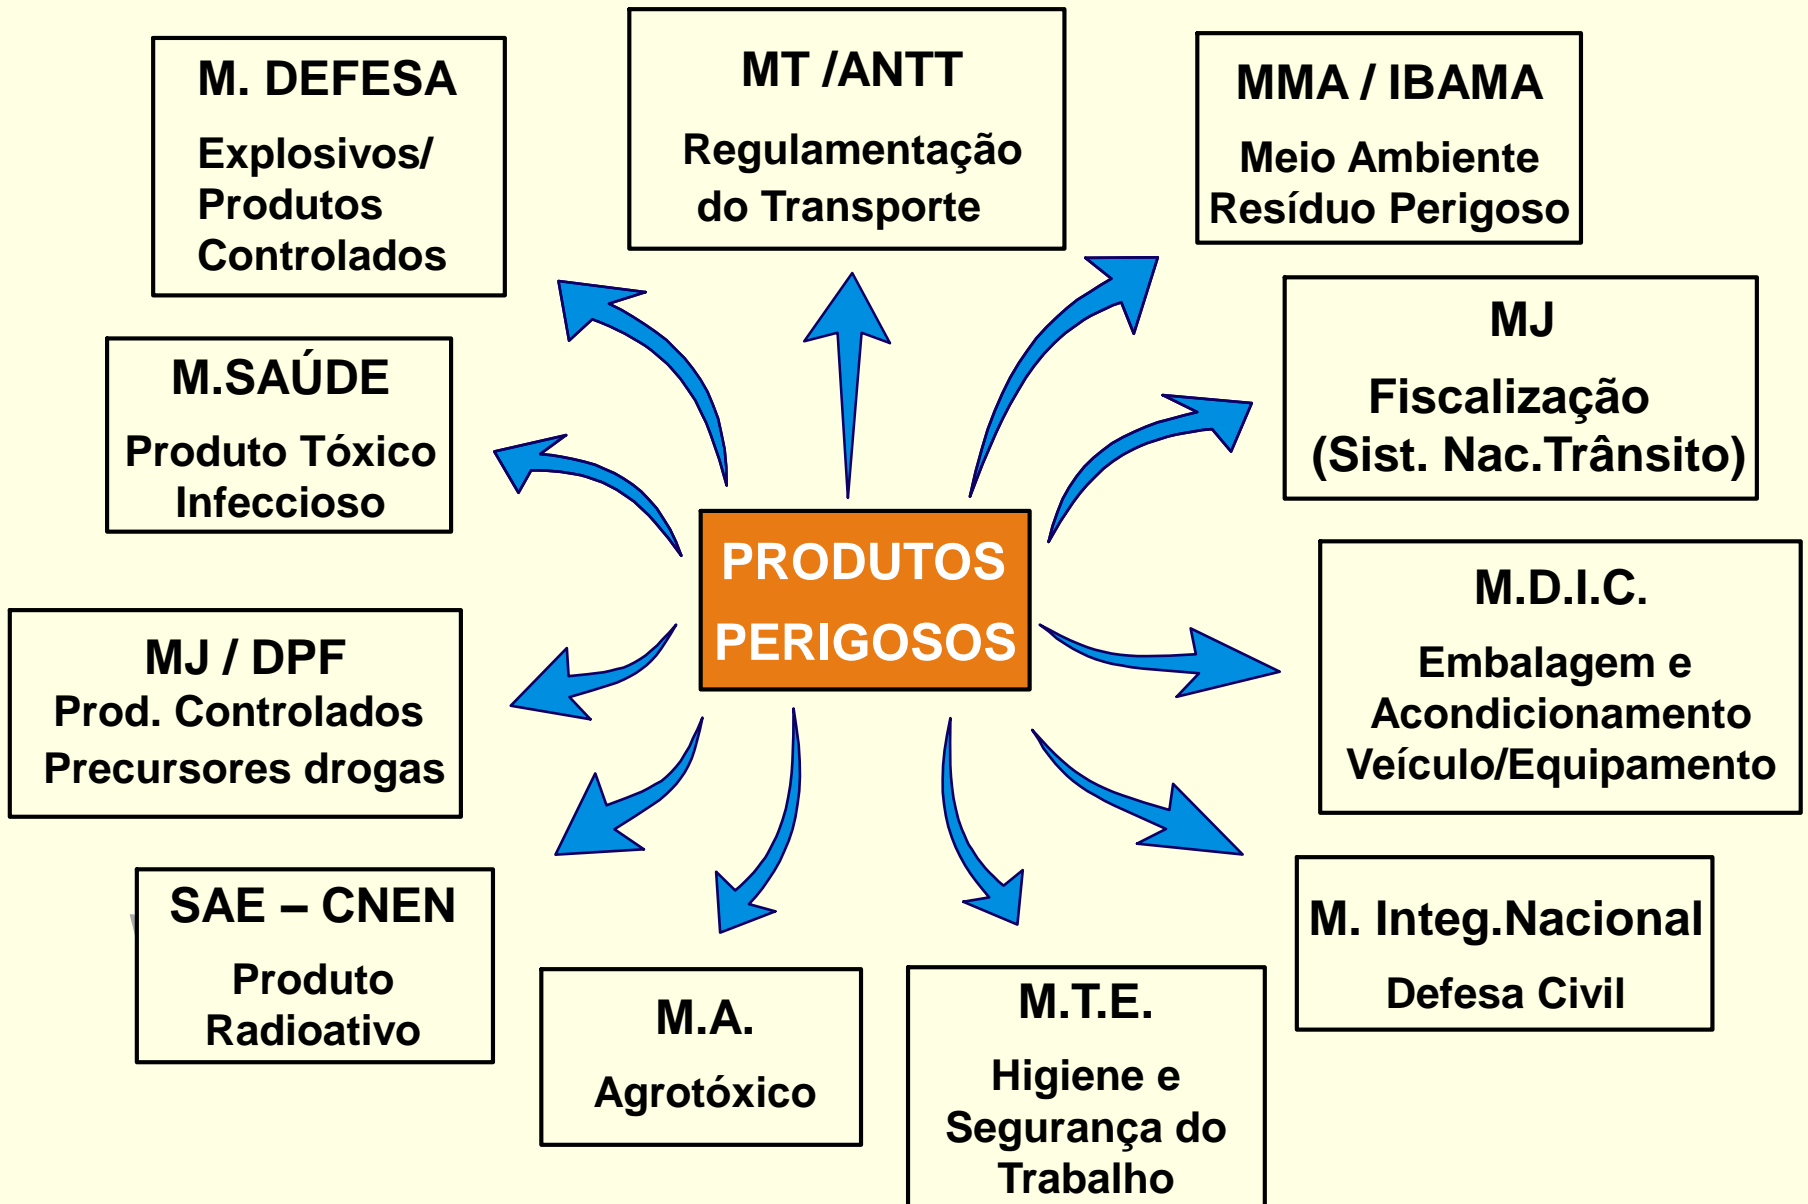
PRODUTOS PERIGOSOS

M. DEFESA
Explosivos/ Produtos Controlados

MT /ANTT
Regulamentação do Transporte

MMA / IBAMA
Meio Ambiente
Resíduo Perigoso

MJ
Fiscalização (Sist. Nac.Trânsito)

M.SAÚDE
Produto Tóxico Infeccioso

MJ / DPF
Prod. Controlados
Precursores drogas

M.D.I.C.
Embalagem e Acondicionamento
Veículo/Equipamento

SAE – CNEN
Produto Radioativo

M.A.
Agrotóxico

M.T.E.
Higiene e Segurança do Trabalho

M. Integ.Nacional
Defesa Civil